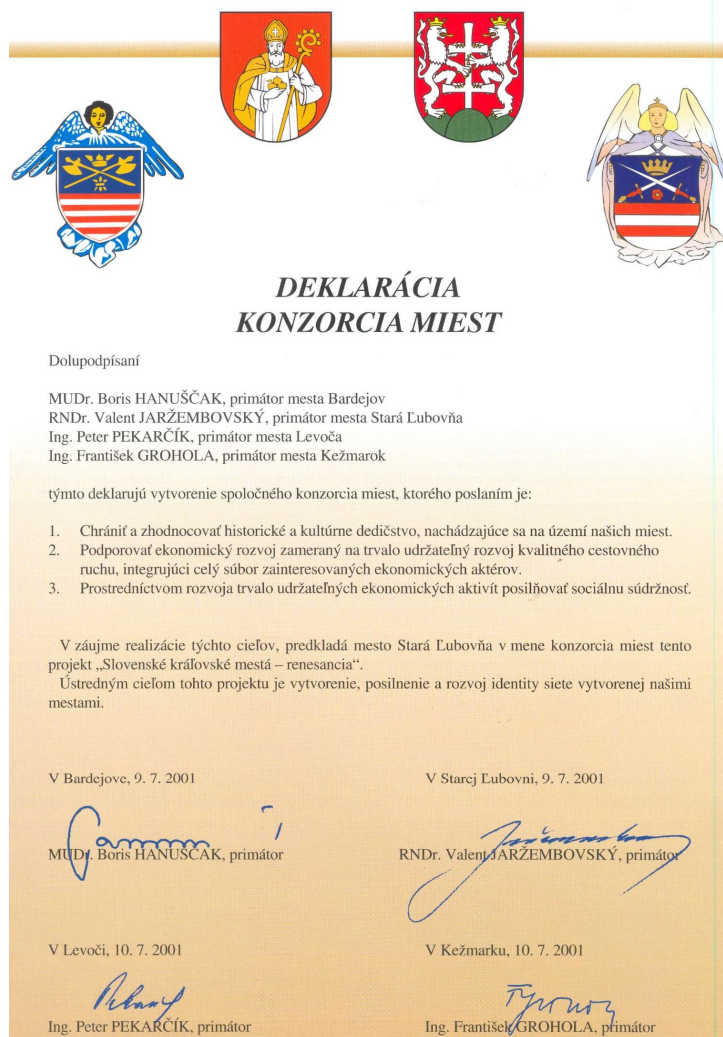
DEKLARÁCIA
KONZORCIA MIEST

Dolupodpísaní

MUDr. Boris HANUŠČAK, primátor mesta Bardejov
RNDr. Valent JARŽEMBOVSKÝ, primátor mesta Stará Ľubovňa
Ing. Peter PEKARČÍK, primátor mesta Levoča
Ing. František GROHOLA, primátor mesta Kežmarok

týmto deklarujú vytvorenie spoločného konzorcia miest, ktorého poslaním je:

1. Chrániť a zhodnocovať historické a kultúrne dedičstvo, nachádzajúce sa na území našich miest.
2. Podporovať ekonomický rozvoj zameraný na trvalo udržateľný rozvoj kvalitného cestovného ruchu, integrujúci celý súbor zainteresovaných ekonomických aktérov.
3. Prostredníctvom rozvoja trvalo udržateľných ekonomických aktivít posilňovať sociálnu súdržnosť.

V záujme realizácie týchto cieľov, predkladá mesto Stará Ľubovňa v mene konzorcia miest tento projekt „Slovenské kráľovské mestá – renesancia".
Ústredným cieľom tohto projektu je vytvorenie, posilnenie a rozvoj identity siete vytvorenej našimi mestami.

V Bardejove, 9. 7. 2001

MUDr. Boris HANUŠČAK, primátor

V Starej Ľubovni, 9. 7. 2001

RNDr. Valent JARŽEMBOVSKÝ, primátor

V Levoči, 10. 7. 2001

Ing. Peter PEKARČÍK, primátor

V Kežmarku, 10. 7. 2001

Ing. František GROHOLA, primátor